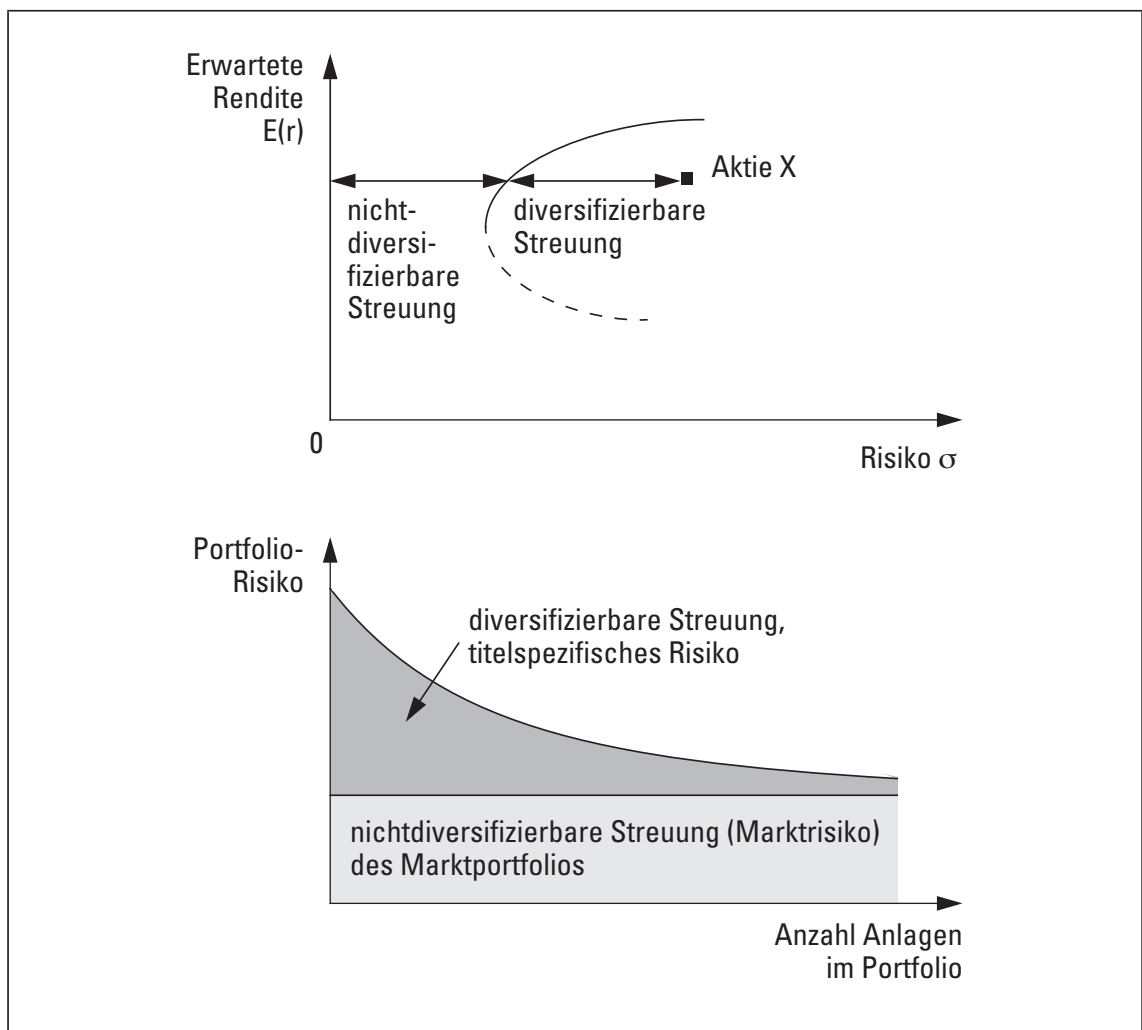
Erwartete Rendite E(r)

Aktie X

nicht-diversifizierbare Streuung

diversifizierbare Streuung

0

Risiko $\sigma$

Portfolio-Risiko

diversifizierbare Streuung, titelspezifisches Risiko

nichtdiversifizierbare Streuung (Marktrisiko) des Marktportfolios

Anzahl Anlagen im Portfolio